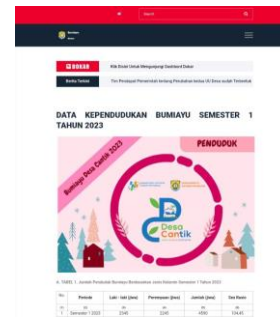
Search

BOKAR

Klik Bokar Untuk Mengunjungi Dashbord Bokar

Berita Terkini

Tim Penilaian Pemerintah Kabupaten Lintang Peta kelas IA Desa sudah Terlaksana

DATA KEPENDUDUKAN BUMIAYU SEMESTER 1 TAHUN 2023

Bumiayu Desa Cantik 2023

PENDUDUK

Desa Cantik

A. TABEL 1. Jumlah Penduduk Bumiayu Berdasarkan Jenis Kelamin Semester 1 Tahun 2023

| No | Periode | Laki - Laki (Jiwa) | Perempuan (Jiwa) | Jumlah (Jiwa) | Sex Ratio |
|---|---|---|---|---|---|
| (1) | (2) | (3) | (4) | (5) | (6) |
| 1 | Semester 1 2023 | 2340 | 2245 | 4585 | 104.23 |